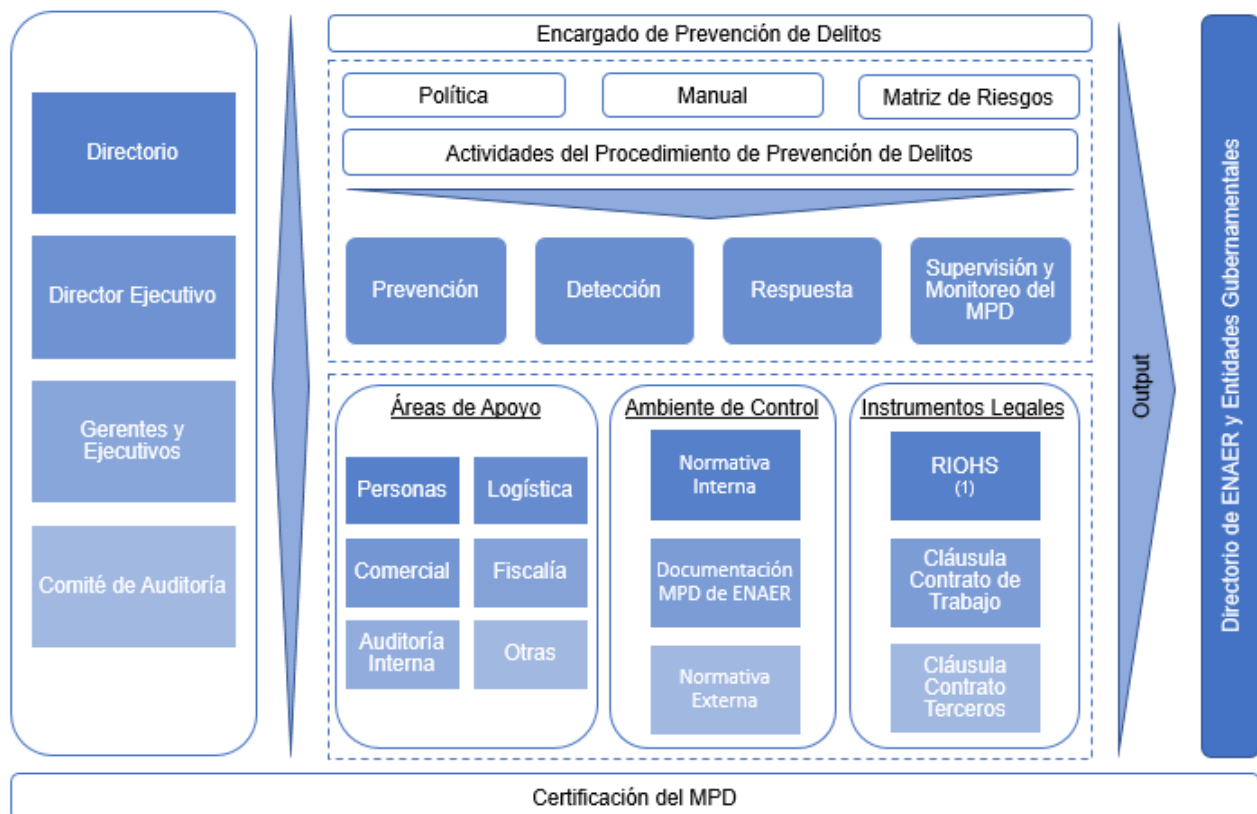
Directorio

Director Ejecutivo

Gerentes y Ejecutivos

Comité de Auditoría

Encargado de Prevención de Delitos

Política

Manual

Matriz de Riesgos

Actividades del Procedimiento de Prevención de Delitos

Prevención

Detección

Respuesta

Supervisión y Monitoreo del MPD

Áreas de Apoyo

Personas

Logística

Comercial

Fiscalía

Auditoría Interna

Otras

Ambiente de Control

Normativa Interna

Documentación MPD de ENAER

Normativa Externa

Instrumentos Legales

RIOHS (1)

Cláusula Contrato de Trabajo

Cláusula Contrato Terceros

Output

Directorio de ENAER y Entidades Gubernamentales

Certificación del MPD